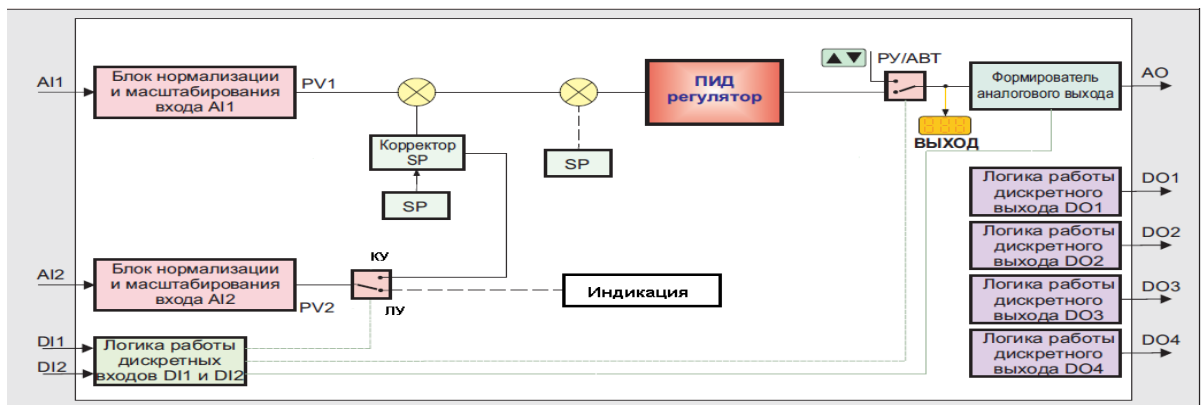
AI1

Блок нормализации и масштабирования входа AI1

PV1

Корректор SP

SP

SP

ПИД регулятор

РУ/АВТ

Формирователь аналогового выхода

AO

ВЫХОД

Логика работы дискретного выхода DO1

DO1

Логика работы дискретного выхода DO2

DO2

Логика работы дискретного выхода DO3

DO3

Логика работы дискретного выхода DO4

DO4

AI2

Блок нормализации и масштабирования входа AI2

PV2

КУ

ЛУ

Индикация

DI1

DI2

Логика работы дискретных входов DI1 и DI2